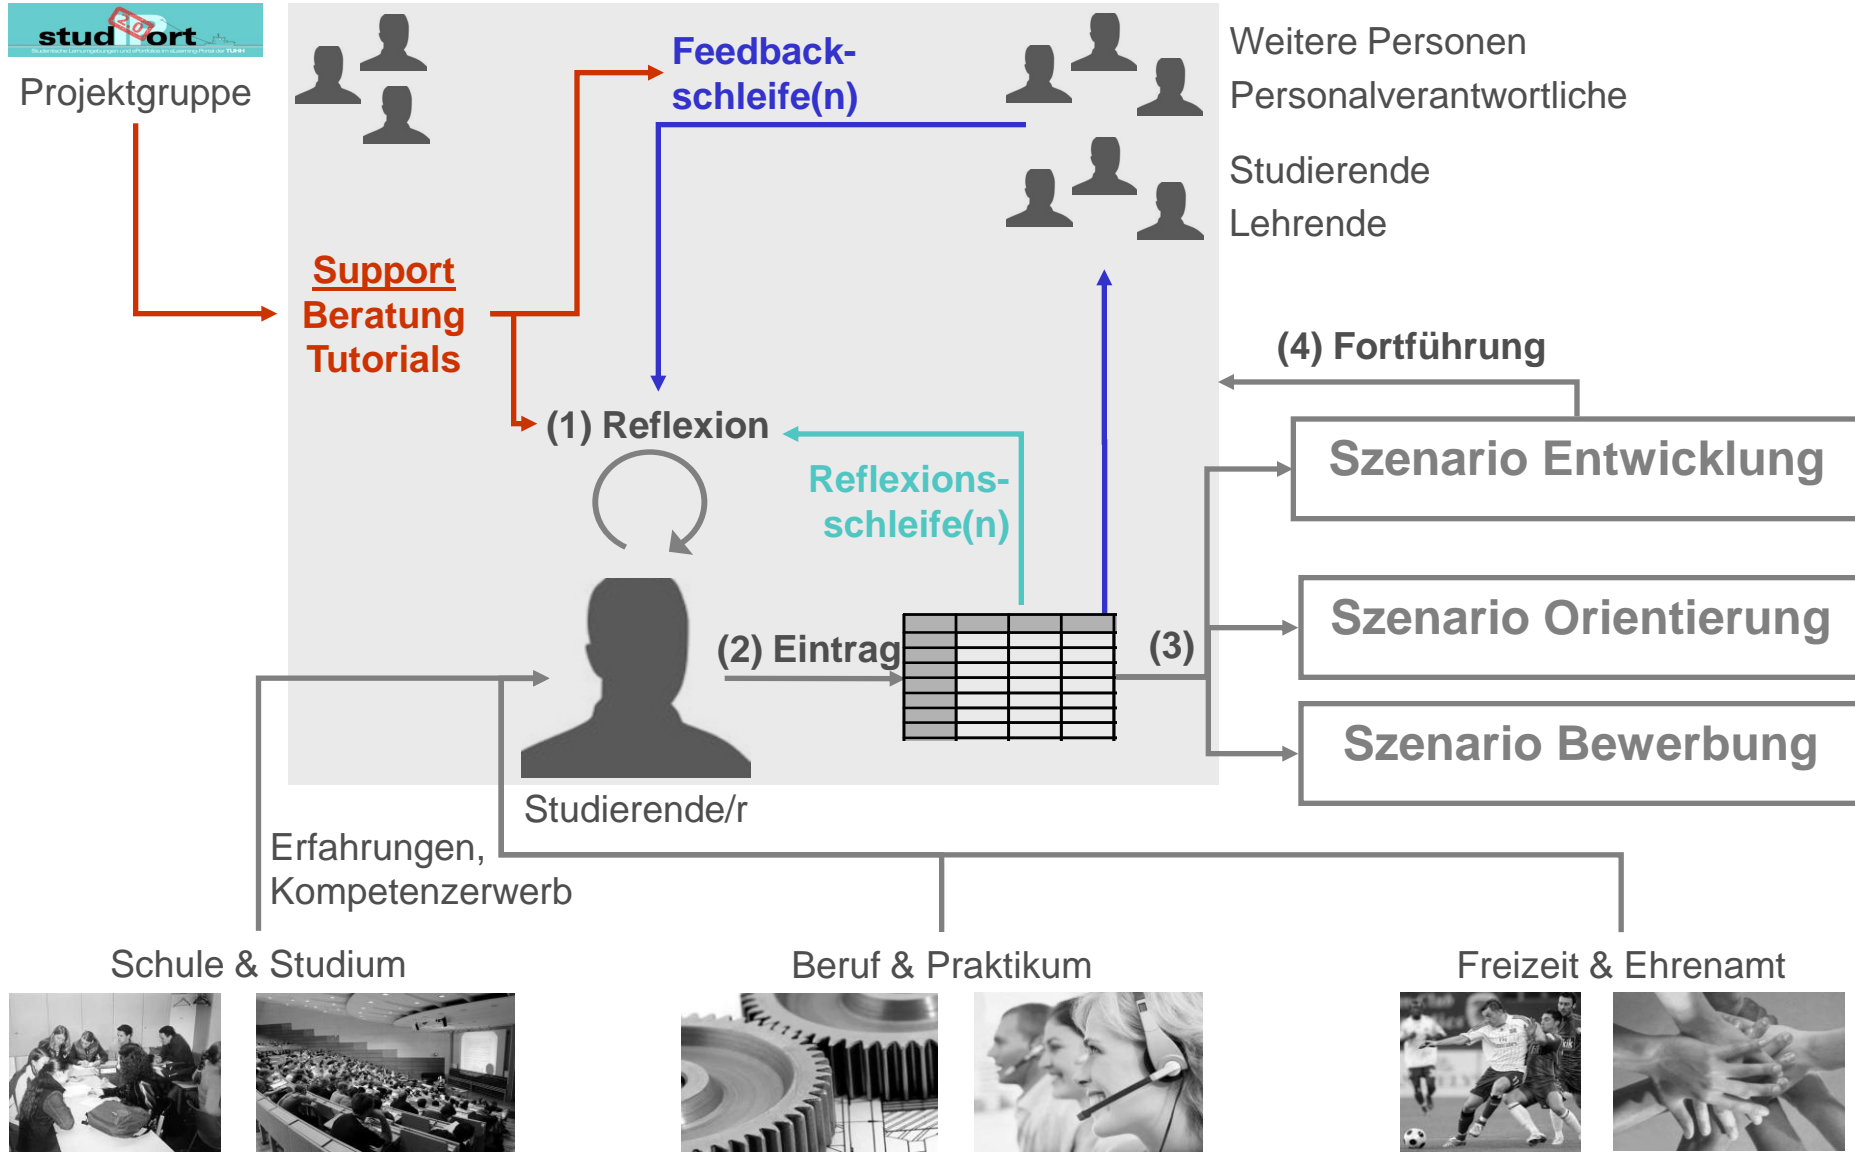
stud ort 2.0

Projektgruppe

Feedback-schleife(n)

Weitere Personen
Personalverantwortliche

Studierende
Lehrende

Support
Beratung
Tutorials

(4) Fortführung

(1) Reflexion

Reflexions-schleife(n)

Szenario Entwicklung

Szenario Orientierung

(2) Eintrag

(3)

Szenario Bewerbung

Studierende/r

Erfahrungen,
Kompetenzerwerb

Schule & Studium

Beruf & Praktikum

Freizeit & Ehrenamt